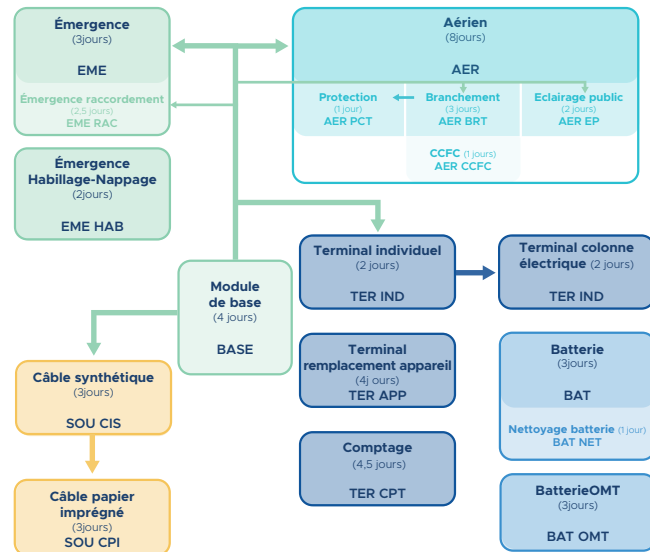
Émergence
(3jours)
EME

Émergence raccordement
(2,5 jours)
EME RAC

Émergence Habillage-Nappage
(2jours)
EME HAB

Aérien
(8jours)
AER

Protection
(1 jour)
AER PCT

Branchement
(3 jours)
AER BRT

Eclairage public
(2 jours)
AER EP

CCFC (1 jours)
AER CCFC

Module de base
(4 jours)
BASE

Terminal individuel
(2 jours)
TER IND

Terminal colonne électrique (2 jours)
TER IND

Câble synthétique
(3jours)
SOU CIS

Terminal remplacement appareil
(4j ours)
TER APP

Batterie
(3jours)
BAT

Nettoyage batterie (1 jour)
BAT NET

Comptage
(4,5 jours)
TER CPT

Câble papier imprégné
(3jours)
SOU CPI

BatterieOMT
(3jours)
BAT OMT